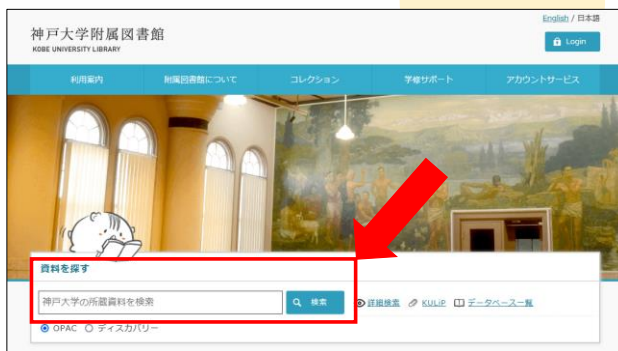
English / 日本語

神戸大学附属図書館
KOBE UNIVERSITY LIBRARY

Login

利用案内 附属図書館について コレクション 学修サポート アカウントサービス

資料を探す

神戸大学の所蔵資料を検索

検索

詳細検索 KULiP データベース一覧

OPAC ディスカバリー